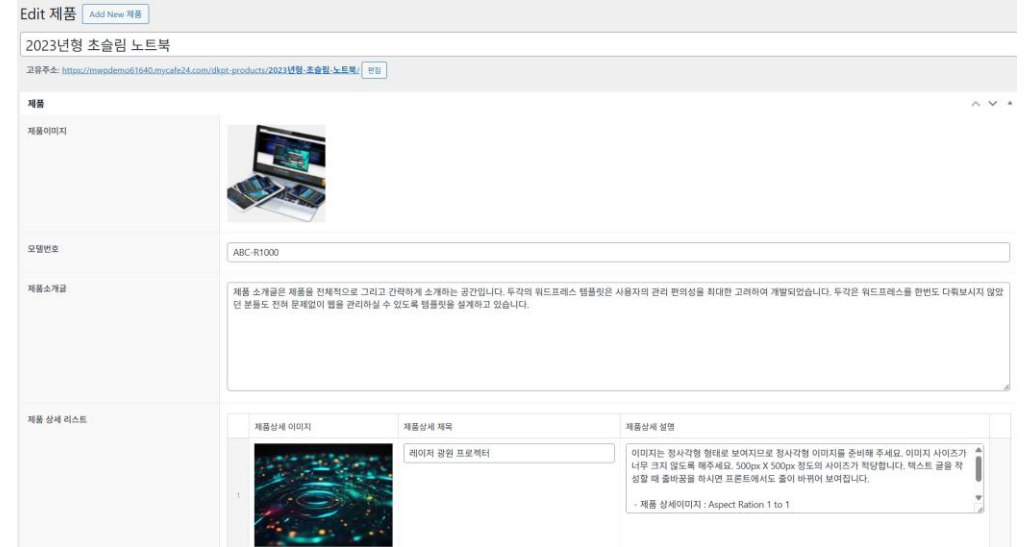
Edit 제품 Add New 제품

2023년형 초슬림 노트북

고유주소: https://mwpdemo61640.mycafe24.com/dkpt-products/2023년형-초슬림-노트북/ 편집

제품

제품이미지

모델번호

ABC-R1000

제품소개글

제품 소개글은 제품을 전체적으로 그리고 간략하게 소개하는 공간입니다. 두각의 워드프레스 템플릿은 사용자의 관리 편의성을 최대한 고려하여 개발되었습니다. 두각은 워드프레스를 한번도 다뤄보시지 않았던 분들도 전혀 문제없이 웹을 관리하실 수 있도록 템플릿을 설계하고 있습니다.

제품 상세 리스트

| | 제품상세 이미지 | 제품상세 제목 | 제품상세 설명 |
|---|---|---|---|
| 1 | | 레이저 광원 프로젝터 | 이미지는 정사각형 형태로 보여지므로 정사각형 이미지를 준비해 주세요. 이미지 사이즈가 너무 크지 않도록 해주세요. 500px X 500px 정도의 사이즈가 적당합니다. 텍스트 글을 작성할 때 줄바꿈을 하시면 프론트에서도 줄이 바뀌어 보여집니다.<br><br>- 제품 상세이미지 : Aspect Ration 1 to 1 |